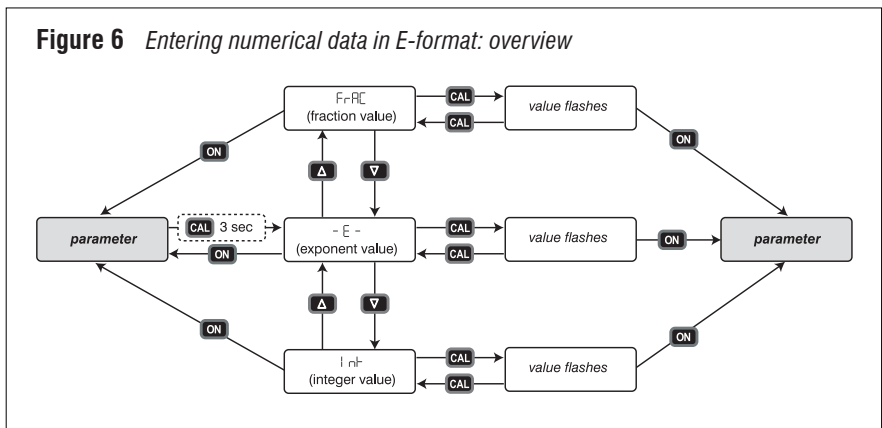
**Figure 6** *Entering numerical data in E-format: overview*

FrAC
(fraction value)

CAL

value flashes

CAL

ON

ON

Δ

∇

parameter

CAL 3 sec

- E -
(exponent value)

CAL

value flashes

ON

parameter

ON

CAL

Δ

∇

ON

ON

I nt
(integer value)

CAL

value flashes

CAL